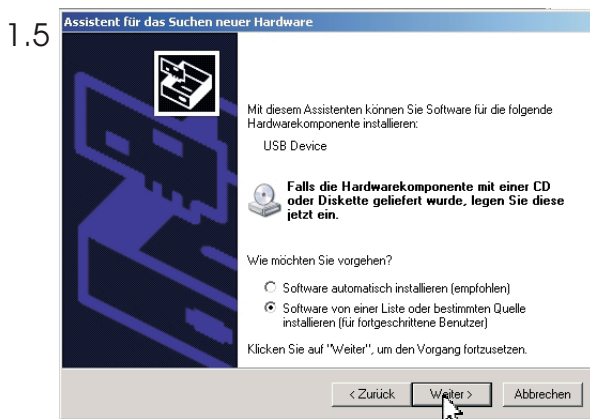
1.5

Assistent für das Suchen neuer Hardware

Mit diesem Assistenten können Sie Software für die folgende Hardwarekomponente installieren:

USB Device

Falls die Hardwarekomponente mit einer CD oder Diskette geliefert wurde, legen Sie diese jetzt ein.

Wie möchten Sie vorgehen?

Software automatisch installieren (empfohlen)

Software von einer Liste oder bestimmten Quelle installieren (für fortgeschrittene Benutzer)

Klicken Sie auf "Weiter", um den Vorgang fortzusetzen.

< Zurück

Weiter >

Abbrechen